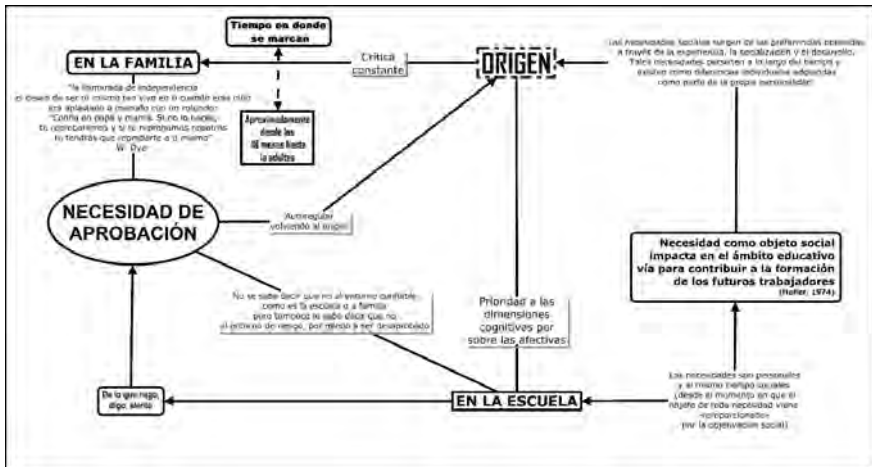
Tiempo en donde se marcan

EN LA FAMILIA

Crítica constante

ORIGEN

Las necesidades sociales surgen de las preferencias obtenidas a través de la experiencia, la socialización y el desarrollo. Tales necesidades persisten a lo largo del tiempo y existen como diferencias individuales adquiridas como parte de la propia personalidad

"la literatura de independencia el deseo de ser él mismo ser vive en el cuando este niño era aplaudido a menudo con un refuerzo "Confía en papá y mamá. Si no lo haces, te comprenderemos y si lo hacemos nosotros no tendrás que complacerte a ti mismo"
W. Dyer

Aproximadamente desde los 18 meses hasta la adultez

NECESIDAD DE APROBACIÓN

Autoregular volviendo al origen

Necesidad como objeto social impacta en el ámbito educativo vía para contribuir a la formación de los futuros trabajadores
(Hofer, 1974)

No se sabe decir que no al entorno cambiante como en la escuela o a familia pero tampoco se sabe decir que no al principio de riesgo, por miedo a ser desaprobado

Prioridad a las dimensiones cognitivas por sobre las afectivas

De lo que niego, digo; siento

EN LA ESCUELA

Las necesidades son personales y al mismo tiempo sociales (desde el momento en que el objeto de toda necesidad viene «proporcionado» por la observación social)